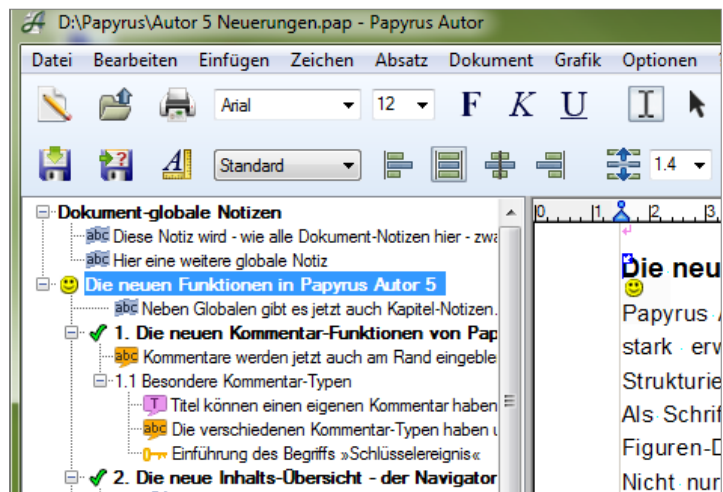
D:\Papyrus\Autor 5 Neuerungen.pap - Papyrus Autor

Datei Bearbeiten Einfügen Zeichen Absatz Dokument Grafik Optionen

Arial 12 F K U

Standard 1.4

Dokument-globale Notizen
abc Diese Notiz wird - wie alle Dokument-Notizen hier - zwa
abc Hier eine weitere globale Notiz
Die neuen Funktionen in Papyrus Autor 5
abc Neben Globalen gibt es jetzt auch Kapitel-Notizen.
1. Die neuen Kommentar-Funktionen von Pap
abc Kommentare werden jetzt auch am Rand eingeble
1.1 Besondere Kommentar-Typen
T Titel können einen eigenen Kommentar haben
abc Die verschiedenen Kommentar-Typen haben u
Einführung des Begriffs »Schlüsselereignis«
2. Die neue Inhalts-Übersicht - der Navigator

0 1 2 3

Die neu
Papyrus A
stark erw
Strukturie
Als Schrif
Figuren-D
Nicht nur